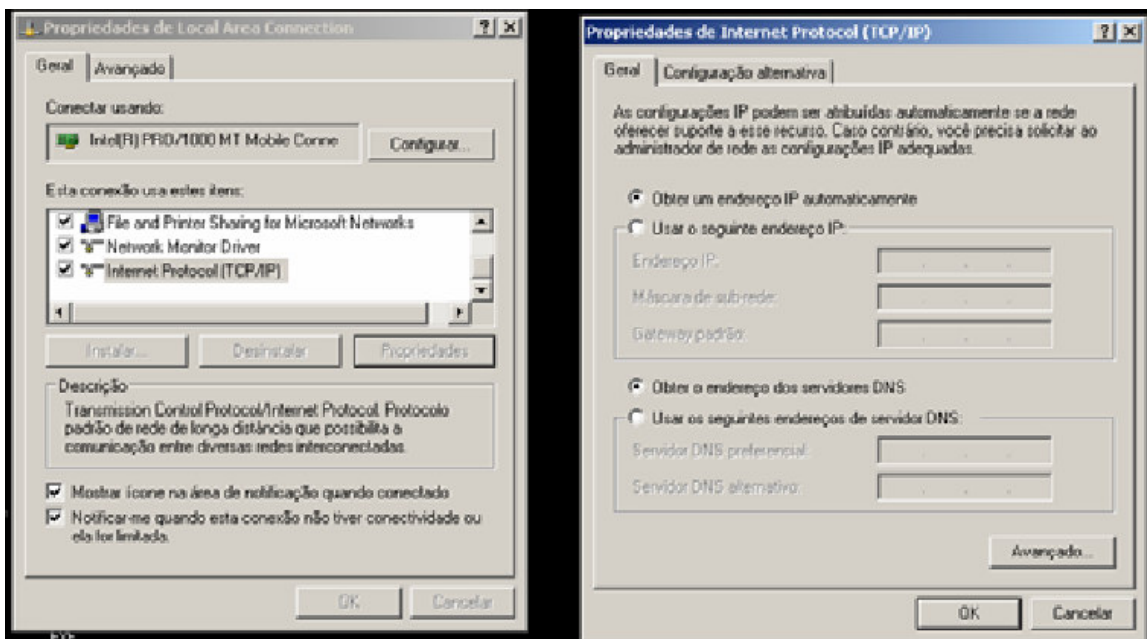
Propriedades de Local Area Connection ? X

Geral Avançado

Conectar usando:

Intel(R) PRO/1000 MT Mobile Conne

Configurar...

Esta conexão usa estes itens:

File and Printer Sharing for Microsoft Networks

Network Monitor Driver

Internet Protocol (TCP/IP)

Instalar... Desinstalar Propriedades

Descrição

Transmission Control Protocol/Internet Protocol. Protocolo padrão de rede de longa distância que possibilita a comunicação entre diversas redes interconectadas.

Mostrar ícone na área de notificação quando conectado

Notificar-me quando esta conexão não tiver conectividade ou ela for limitada.

OK Cancelar

Propriedades de Internet Protocol (TCP/IP) ? X

Geral Configuração alternativa

As configurações IP podem ser atribuídas automaticamente se a rede oferecer suporte a esse recurso. Caso contrário, você precisa solicitar ao administrador de rede as configurações IP adequadas.

Obter um endereço IP automaticamente

Usar o seguinte endereço IP:

Endereço IP:

Máscara de sub-rede:

Gateway padrão:

Obter o endereço dos servidores DNS

Usar os seguintes endereços de servidor DNS:

Servidor DNS preferencial:

Servidor DNS alternativo:

Avançado...

OK Cancelar